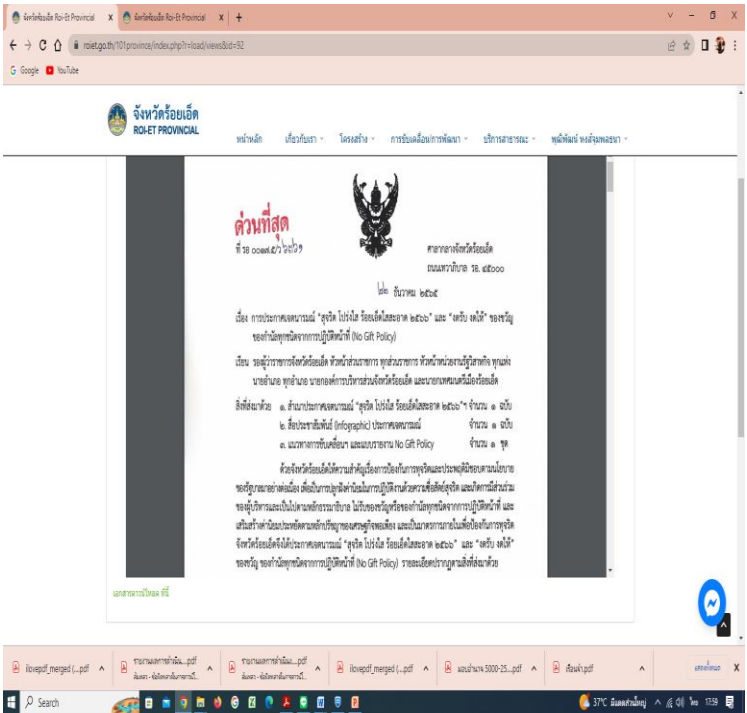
จังหวัดร้อยเอ็ด Roi-Et Provincial | จังหวัดร้อยเอ็ด Roi-Et Provincial | +

roiet.go.th/101province/index.php?r=load/views&id=92

Google YouTube

จังหวัดร้อยเอ็ด
ROI-ET PROVINCIAL

หน้าหลัก เกี่ยวกับเรา โครงสร้าง การขับเคลื่อนการพัฒนา บริการสาธารณะ พุ่มพัฒน์ หงส์ลุมพลอยนา

ด่วนที่สุด
ที่ รอ ๐๐๑๗.๕/ว ๒๘๖๑

ศาลากลางจังหวัดร้อยเอ็ด
ถนนเทวาภิบาล รอ ๔๕๐๐๐

๒๒ ธันวาคม ๒๕๖๕

เรื่อง การประกาศเจตนารมณ์ "สุจริต โปร่งใส ร้อยเอ็ดไสสะอาด ๒๕๖๖" และ "งดรับ งดให้" ของขวัญของกำนัลทุกชนิดจากการปฏิบัติหน้าที่ (No Gift Policy)

เรียน รองผู้ว่าราชการจังหวัดร้อยเอ็ด หัวหน้าส่วนราชการ ทุกส่วนราชการ หัวหน้าหน่วยงานรัฐวิสาหกิจ ทุกแห่ง นายอำเภอ ทุกอำเภอ นายกองค์การบริหารส่วนจังหวัดร้อยเอ็ด และนายกเทศมนตรีเมืองร้อยเอ็ด

สิ่งที่ส่งมาด้วย ๑. สำเนาประกาศเจตนารมณ์ "สุจริต โปร่งใส ร้อยเอ็ดไสสะอาด ๒๕๖๖" จำนวน ๑ ฉบับ
๒. สื่อประชาสัมพันธ์ (Infographic) ประกาศเจตนารมณ์ จำนวน ๑ ฉบับ
๓. แนวทางการขับเคลื่อนฯ และแบบรายงาน No Gift Policy จำนวน ๑ ชุด

ด้วยจังหวัดร้อยเอ็ดได้ให้ความสำคัญเรื่องการป้องกันการทุจริตและประพฤติมิชอบตามนโยบายของรัฐบาลอย่างต่อเนื่อง เพื่อเป็นการปลูกฝังค่านิยมในการปฏิบัติงานด้วยความซื่อสัตย์สุจริต และเกิดการมีส่วนร่วมของผู้บริหารและเป็นไปตามหลักธรรมาภิบาล ไม่รับของขวัญหรือของกำนัลทุกชนิดจากการปฏิบัติหน้าที่ และเสริมสร้างค่านิยมประหยัดตามหลักปรัชญาของเศรษฐกิจพอเพียง และเป็นมาตรการภายในเพื่อป้องกันการทุจริต จังหวัดร้อยเอ็ดจึงได้ประกาศเจตนารมณ์ "สุจริต โปร่งใส ร้อยเอ็ดไสสะอาด ๒๕๖๖" และ "งดรับ งดให้" ของขวัญ ของกำนัลทุกชนิดจากการปฏิบัติหน้าที่ (No Gift Policy) รายละเอียดปรากฏตามสิ่งที่ส่งมาด้วย

เอกสารดาวน์โหลด ที่นี่

ilovepdf_merged (....pdf | รายงานผลการดำเนิน....pdf | รายงานผลการดำเนิน....pdf | ilovepdf_merged (....pdf | แผนดำเนินงาน 5000-25....pdf | เรื่องดำ.pdf | แสดงทั้งหมด

Search

37°C มีแดดส่วนใหญ่ ไทย 17:59